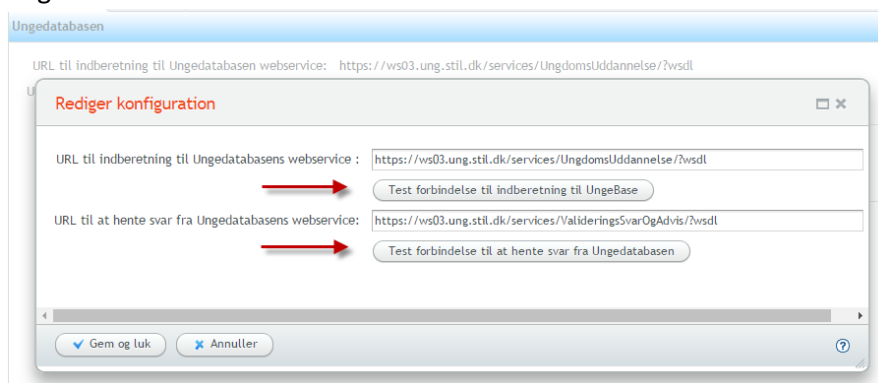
Ungedatabasen

URL til indberetning til Ungedatabasen webservice: https://ws03.ung.stil.dk/services/UngdomsUddannelse/?wsdl

Rediger konfiguration

URL til indberetning til Ungedatabasens webservice : https://ws03.ung.stil.dk/services/UngdomsUddannelse/?wsdl

Test forbindelse til indberetning til UngeBase

URL til at hente svar fra Ungedatabasens webservice: https://ws03.ung.stil.dk/services/ValideringsSvarOgAdvis/?wsdl

Test forbindelse til at hente svar fra Ungedatabasen

Gem og luk

Annuller

?